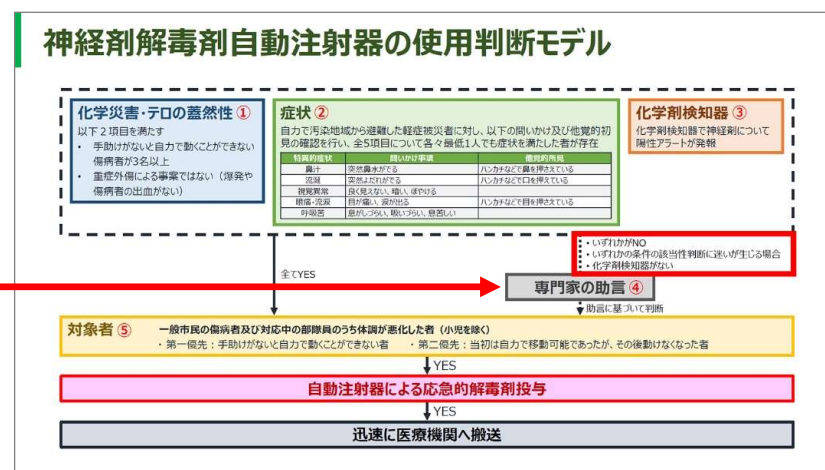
神経剤解毒剤自動注射器の使用判断モデル

化学災害・テロの蓋然性 ①
以下２項目を満たす
・手助けがないと自力で動くことができない傷病者が３名以上
・重症外傷による事案ではない（爆発や傷病者の出血がない）

症状 ②
自力で汚染地域から避難した軽症被災者に対し、以下の問いかけ及び他覚的所見の確認を行い、全５項目について各々最低１人でも症状を満たした者が存在

| 特異的症状 | 問いかけ事項 | 他覚的所見 |
|---|---|---|
| 鼻汁 | 突然鼻水がでる | ハンカチなどで鼻を押さえている |
| 流涎 | 突然よだれがでる | ハンカチなどで口を押さえている |
| 視覚異常 | 良く見えない、暗い、ぼやける | |
| 眼痛・流涙 | 目が痛い、涙が出る | ハンカチなどで目を押さえている |
| 呼吸苦 | 息がしづらい、吸いづらい、息苦しい | |

化学剤検知器 ③
化学剤検知器で神経剤について陽性アラートが発報

・いずれかがNO
・いずれかの条件の該当性判断に迷いが生じる場合
・化学剤検知器がない

全てYES

専門家の助言 ④

助言に基づいて判断

対象者 ⑤　一般市民の傷病者及び対応中の部隊員のうち体調が悪化した者（小児を除く）
・第一優先：手助けがないと自力で動くことができない者　・第二優先：当初は自力で移動可能であったが、その後動けなくなった者

YES

自動注射器による応急的解毒剤投与

YES

迅速に医療機関へ搬送